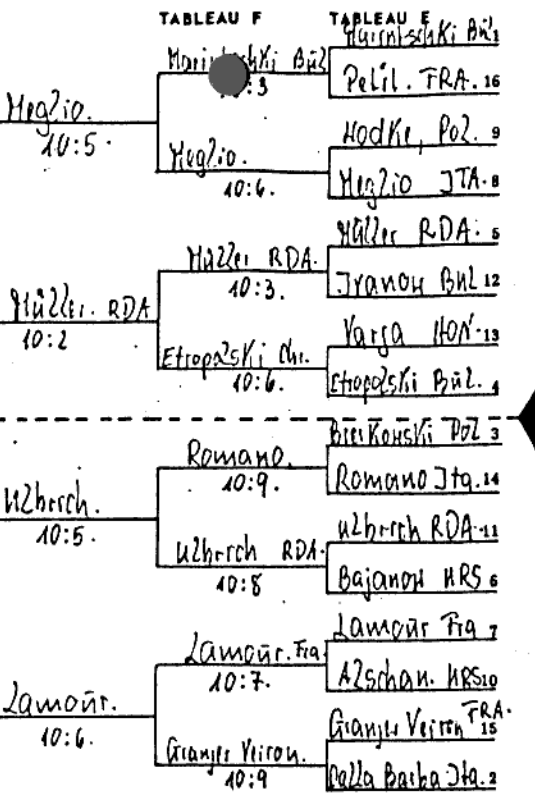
TABLEAU F

TABLEAU E

Marinetschki Bül 1
Pelil. FRA. 16
Hodke, Pol. 9
Meglio ITA. 8
Müller RDA. 5
Ivanov Bül 12
Varga HON. 13
Etropolski Bül. 4
Brezkowski Pol 3
Romano Ita. 14
Uhrrch RDA. 11
Bajanov HRS 6
Lamour Fra 7
Alschan. HRS 10
Granjes Veiron FRA. 15
Dalla Barba Ita. 2

Marinetschki Bül
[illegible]:3

Meglio.
10:6.

Müller RDA.
10:3.

Etropolski Bül.
10:6.

Romano.
10:9.

Uhrrch RDA.
10:8

Lamour. Fra
10:7.

Granjes Veiron.
10:9

Meglio.
10:5.

Müller. RDA
10:2

Uhrrch.
10:5.

Lamour.
10:6.